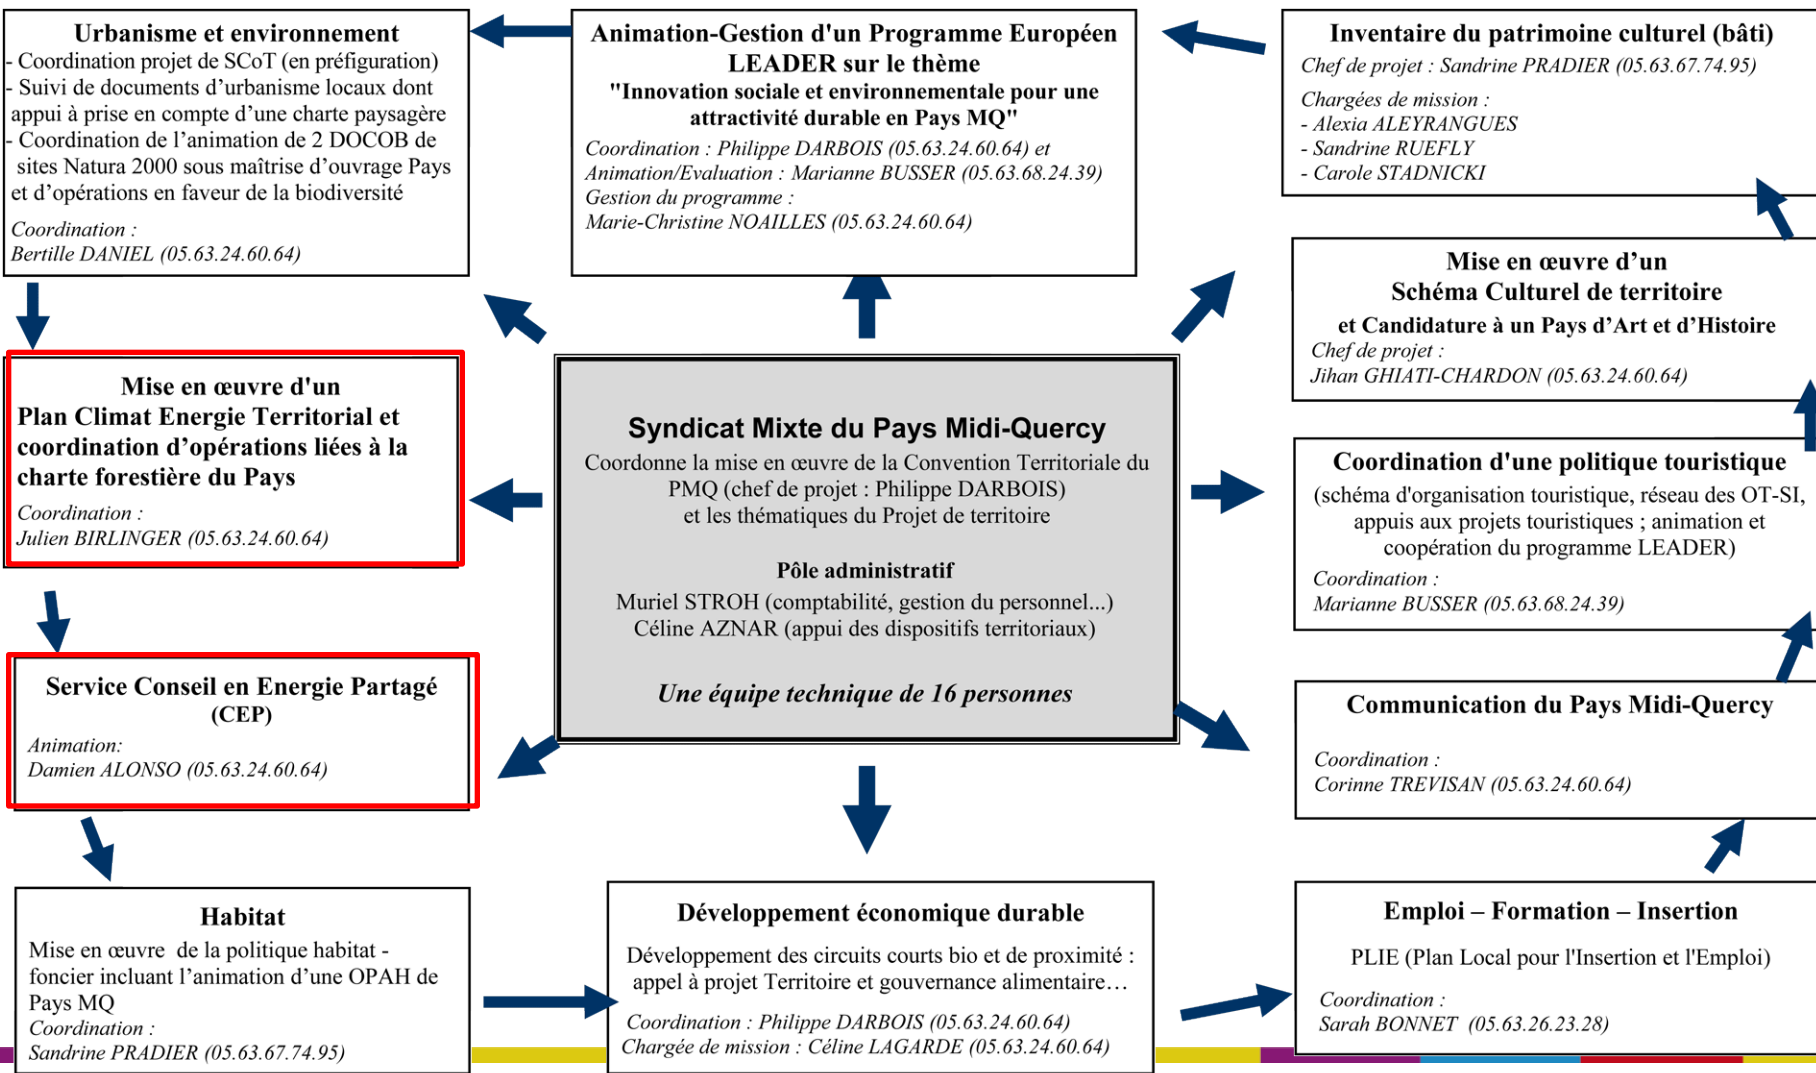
Urbanisme et environnement
- Coordination projet de SCoT (en préfiguration)
- Suivi de documents d'urbanisme locaux dont appui à prise en compte d'une charte paysagère
- Coordination de l'animation de 2 DOCOB de sites Natura 2000 sous maîtrise d'ouvrage Pays et d'opérations en faveur de la biodiversité
Coordination :
Bertille DANIEL (05.63.24.60.64)

Animation-Gestion d'un Programme Européen LEADER sur le thème
"Innovation sociale et environnementale pour une attractivité durable en Pays MQ"
Coordination : Philippe DARBOIS (05.63.24.60.64) et
Animation/Evaluation : Marianne BUSSER (05.63.68.24.39)
Gestion du programme :
Marie-Christine NOAILLES (05.63.24.60.64)

Inventaire du patrimoine culturel (bâti)
Chef de projet : Sandrine PRADIER (05.63.67.74.95)
Chargées de mission :
- Alexia ALEYRANGUES
- Sandrine RUEFLY
- Carole STADNICKI

Mise en œuvre d'un
Schéma Culturel de territoire
et Candidature à un Pays d'Art et d'Histoire
Chef de projet :
Jihan GHIATI-CHARDON (05.63.24.60.64)

Mise en œuvre d'un
Plan Climat Energie Territorial et coordination d'opérations liées à la charte forestière du Pays
Coordination :
Julien BIRLINGER (05.63.24.60.64)

Syndicat Mixte du Pays Midi-Quercy
Coordonne la mise en œuvre de la Convention Territoriale du PMQ (chef de projet : Philippe DARBOIS)
et les thématiques du Projet de territoire

Pôle administratif
Muriel STROH (comptabilité, gestion du personnel...)
Céline AZNAR (appui des dispositifs territoriaux)

Une équipe technique de 16 personnes

Coordination d'une politique touristique
(schéma d'organisation touristique, réseau des OT-SI, appuis aux projets touristiques ; animation et coopération du programme LEADER)
Coordination :
Marianne BUSSER (05.63.68.24.39)

Service Conseil en Energie Partagé
(CEP)
Animation:
Damien ALONSO (05.63.24.60.64)

Communication du Pays Midi-Quercy
Coordination :
Corinne TREVISAN (05.63.24.60.64)

Habitat
Mise en œuvre de la politique habitat - foncier incluant l'animation d'une OPAH de Pays MQ
Coordination :
Sandrine PRADIER (05.63.67.74.95)

Développement économique durable
Développement des circuits courts bio et de proximité : appel à projet Territoire et gouvernance alimentaire…
Coordination : Philippe DARBOIS (05.63.24.60.64)
Chargée de mission : Céline LAGARDE (05.63.24.60.64)

Emploi – Formation – Insertion
PLIE (Plan Local pour l'Insertion et l'Emploi)
Coordination :
Sarah BONNET (05.63.26.23.28)